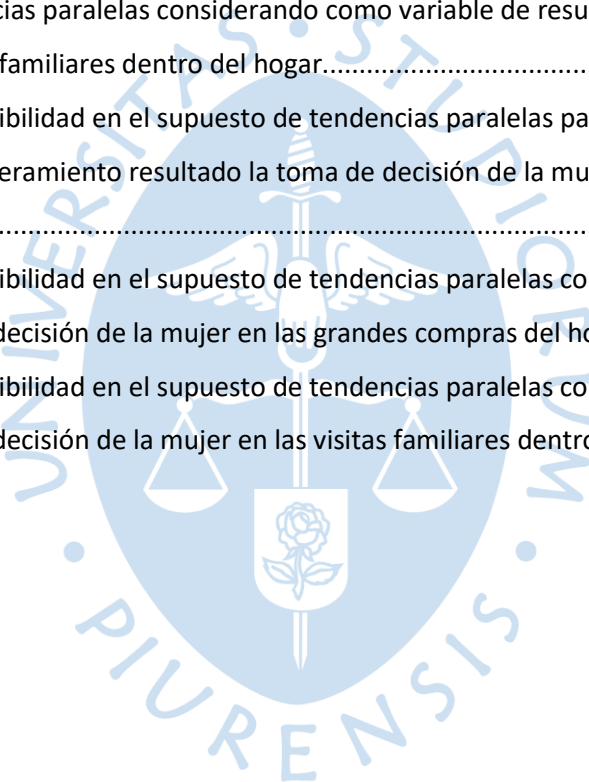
cias paralelas considerando como variable de resu
familiares dentro del hogar..................................
ibilidad en el supuesto de tendencias paralelas pa
eramiento resultado la toma de decisión de la mu
...................................................................................
ibilidad en el supuesto de tendencias paralelas co
decisión de la mujer en las grandes compras del ho
ibilidad en el supuesto de tendencias paralelas co
decisión de la mujer en las visitas familiares dentro

UNIVERSITAS STUDIORUM PIURENSIS